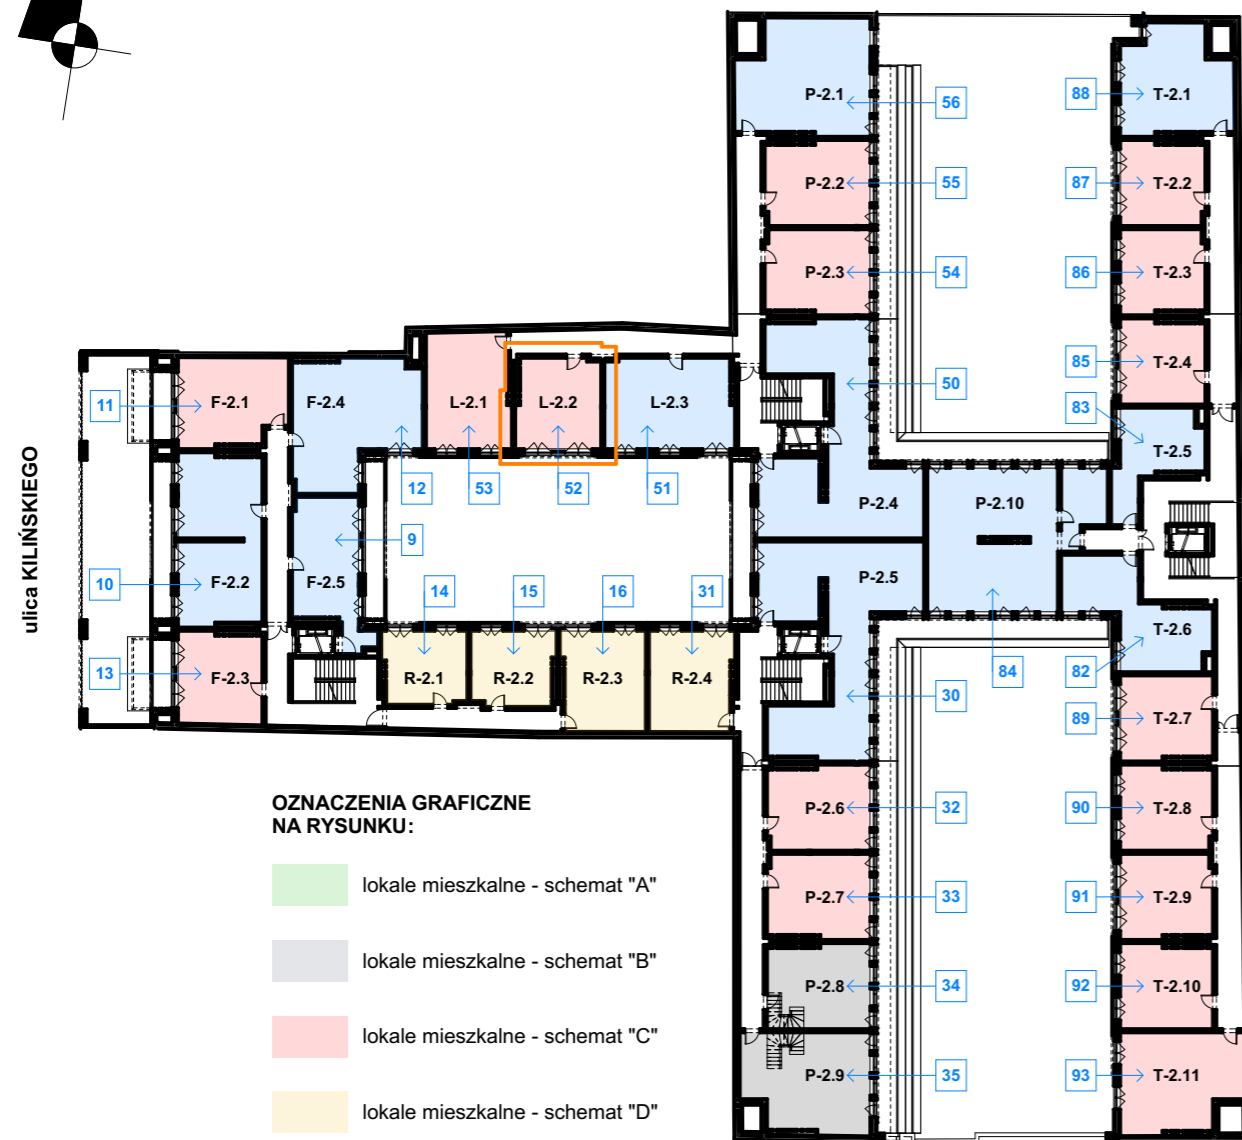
ulica KILIŃSKIEGO

11 F-2.1
F-2.4
L-2.1
L-2.2
L-2.3
12 53 52 51
9
10 F-2.2
F-2.5
13 F-2.3
14 15 16 31
R-2.1 R-2.2 R-2.3 R-2.4

P-2.1 56
88 T-2.1
P-2.2 55
87 T-2.2
P-2.3 54
86 T-2.3
85 T-2.4
50
83 T-2.5
P-2.4
P-2.10
P-2.5
84
82 T-2.6
30
89 T-2.7
P-2.6 32
90 T-2.8
P-2.7 33
91 T-2.9
P-2.8 34
92 T-2.10
P-2.9 35
93 T-2.11

OZNACZENIA GRAFICZNE NA RYSUNKU:

lokale mieszkalne - schemat "A"

lokale mieszkalne - schemat "B"

lokale mieszkalne - schemat "C"

lokale mieszkalne - schemat "D"